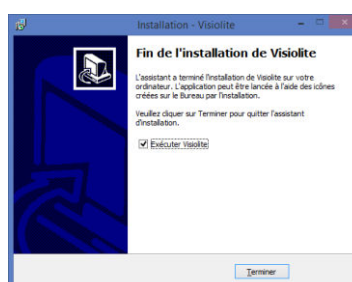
Installation - Visiolite

Fin de l'installation de Visiolite

L'assistant a terminé l'installation de Visiolite sur votre ordinateur. L'application peut être lancée à l'aide des icônes créées sur le Bureau par l'installation.

Veuillez cliquer sur Terminer pour quitter l'assistant d'installation.

Exécuter Visiolite

Terminer